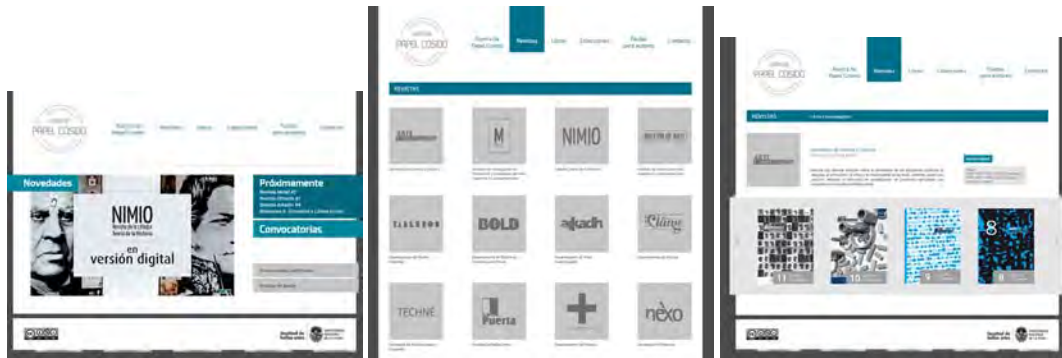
PAPEL COSIDO

Novedades

NIMIO
Revista de la cátedra
Teoría de la Historia

en versión digital

Próximamente

Convocatorias

PAPEL COSIDO

Revistas

REVISTAS

M

NIMIO

TALLERON

BOLD

akadh

TECHNE

Puerta

+

nexo

PAPEL COSIDO

Revistas

NOVEDADES

11

10

9

8